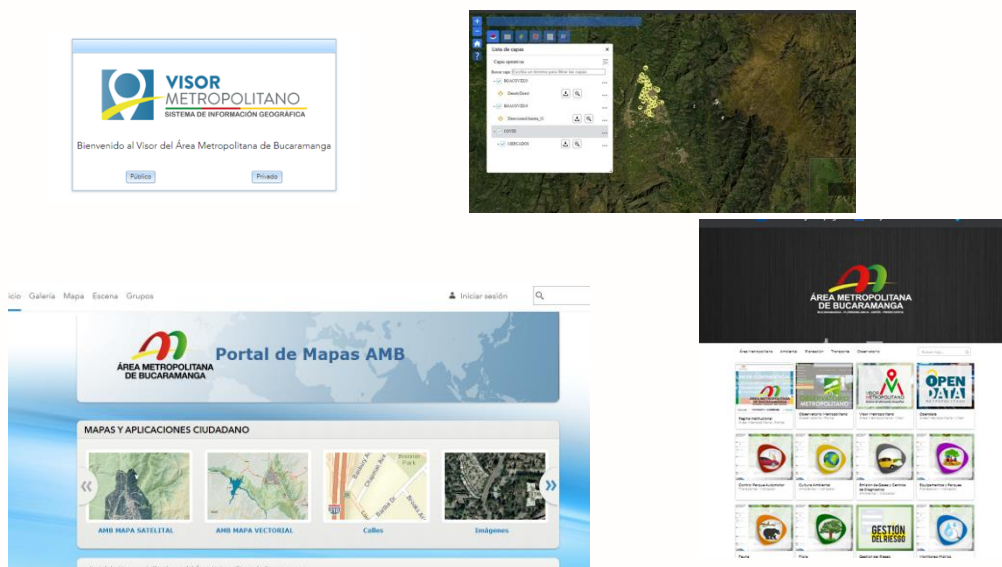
VISOR METROPOLITANO
SISTEMA DE INFORMACIÓN GEOGRÁFICA

Bienvenido al Visor del Área Metropolitana de Bucaramanga

Público Privado

Lista de capas

Capas operativas

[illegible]

icio Galería Mapa Escena Grupos

Iniciar sesión

ÁREA METROPOLITANA DE BUCARAMANGA

Portal de Mapas AMB

MAPAS Y APLICACIONES CIUDADANO

AMB MAPA SATELITAL

AMB MAPA VECTORIAL

Calles

Imágenes

ÁREA METROPOLITANA DE BUCARAMANGA

METROPOLITANO

VISOR METROPOLITANO

OPEN DATA

GESTIÓN DEL RIESGO